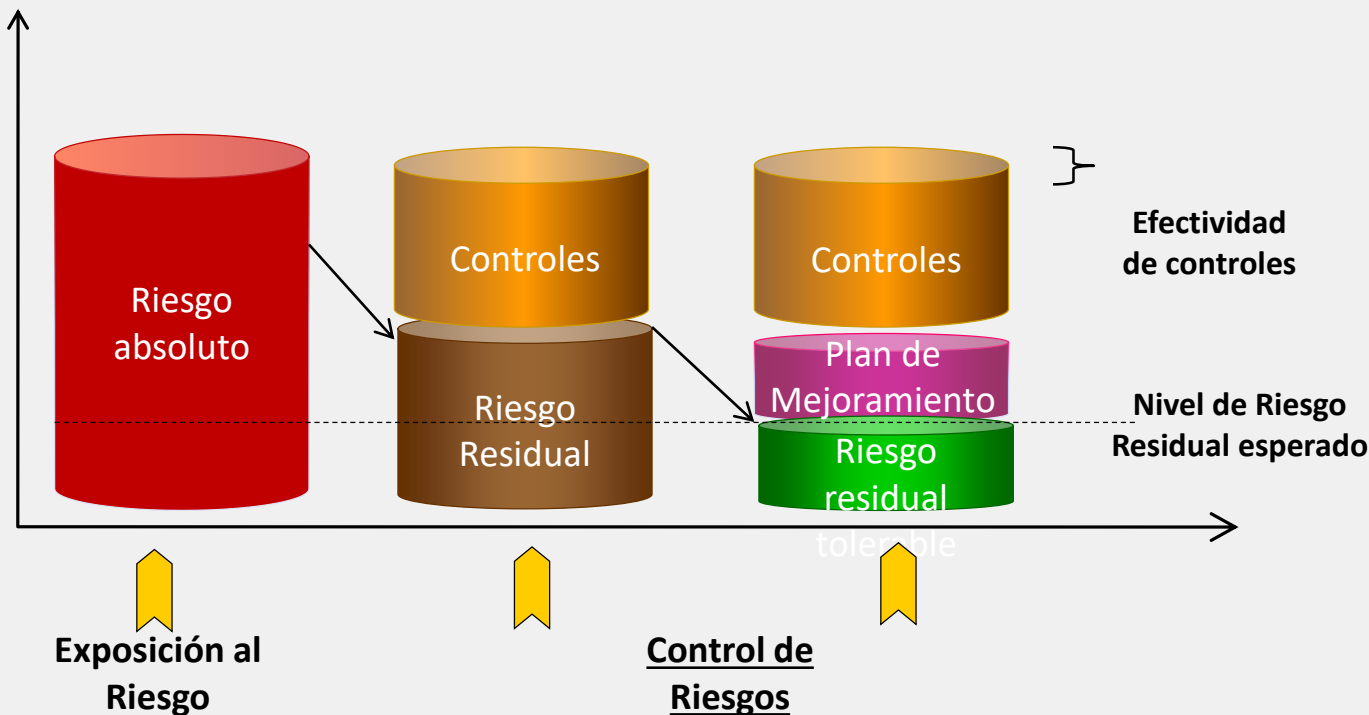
Riesgo absoluto

Controles

Riesgo Residual

Controles

Plan de Mejoramiento

Riesgo residual tolerable

Efectividad de controles

Nivel de Riesgo Residual esperado

Exposición al Riesgo

Control de Riesgos